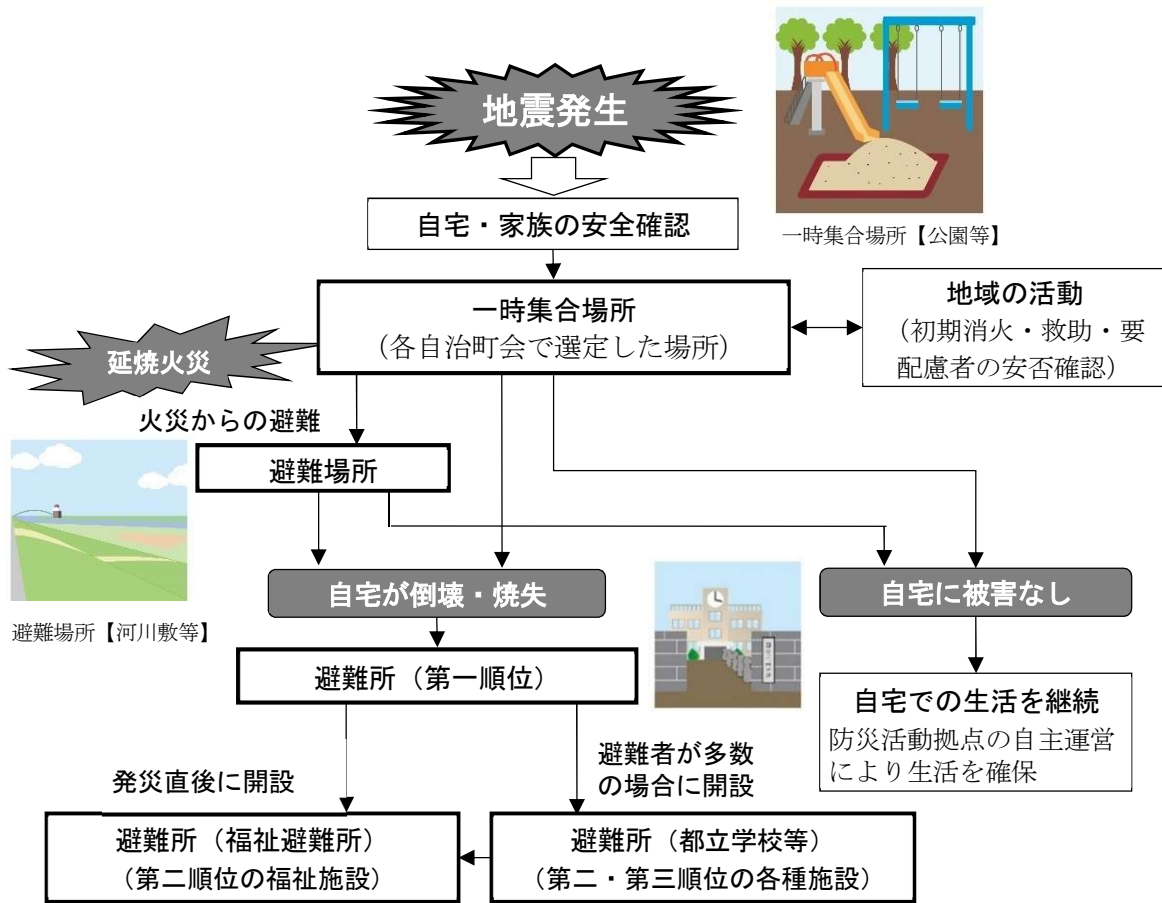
地震発生

自宅・家族の安全確認

一時集合場所【公園等】

一時集合場所
（各自治町会で選定した場所）

地域の活動
（初期消火・救助・要配慮者の安否確認）

延焼火災

火災からの避難

避難場所

避難場所【河川敷等】

自宅が倒壊・焼失

自宅に被害なし

避難所（第一順位）

自宅での生活を継続
防災活動拠点の自主運営により生活を確保

避難者が多数の場合に開設

発災直後に開設

避難所（福祉避難所）
（第二順位の福祉施設）

避難所（都立学校等）
（第二・第三順位の各種施設）